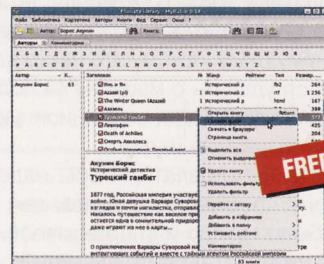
Файл Библиотека Картотека Авторы Книги Вид Сервис Окно ?

Автор: Борис Акунин Книга:

Авторы Комментарии

Автор Книг

Акунин Борис 63

Заголовок № Жанр Рейтинг Тип Размер

Нефритовые четки Исторический д fb2 1324

Яма Исторический д fb2 236

The Winter Queen (Азазель) Исторический д html 167

Азазель Исторический д fb2 267

Турецкий гамбит

Левиафан

Death of Achilles

Смерть Ахиллеса

Открыть книгу Return

Скачать в браузере

Страница книги

Выделить все

Отменить выделение

Удалить книгу

Использовать фильтры

Удалить фильтр

Перейти к автору

Добавить в избранное

Добавить в папку

Не товарить рейтинг

Комментарии

Акунин Борис

Исторический детектив

Турецкий гамбит

1877 год. Российская империя участвует в войне. Юная девушка Варвара Суворова едет к жениху в почти на театр военных действий. Началось путешествие как веселое приключение и оттуда оказалось в самом настоящем приключении. Варваре даже играет на все в карты...

О приключениях Варвары Суворовой на войне интригующих событий и вместе с тайным агентом Российской империи

FREE

63 книги